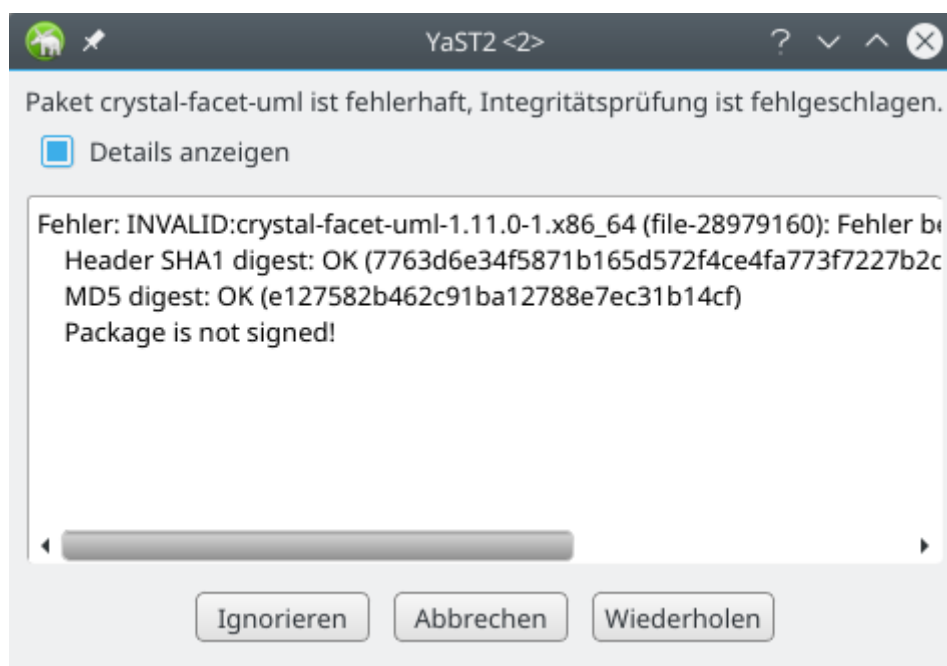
YaST2 <2>

?

Paket crystal-facet-uml ist fehlerhaft, Integritätsprüfung ist fehlgeschlagen.

Details anzeigen

Fehler: INVALID:crystal-facet-uml-1.11.0-1.x86_64 (file-28979160): Fehler b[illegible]
Header SHA1 digest: OK (7763d6e34f5871b165d572f4ce4fa773f7227b2c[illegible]
MD5 digest: OK (e127582b462c91ba12788e7ec31b14cf)
Package is not signed!

Ignorieren Abbrechen Wiederholen